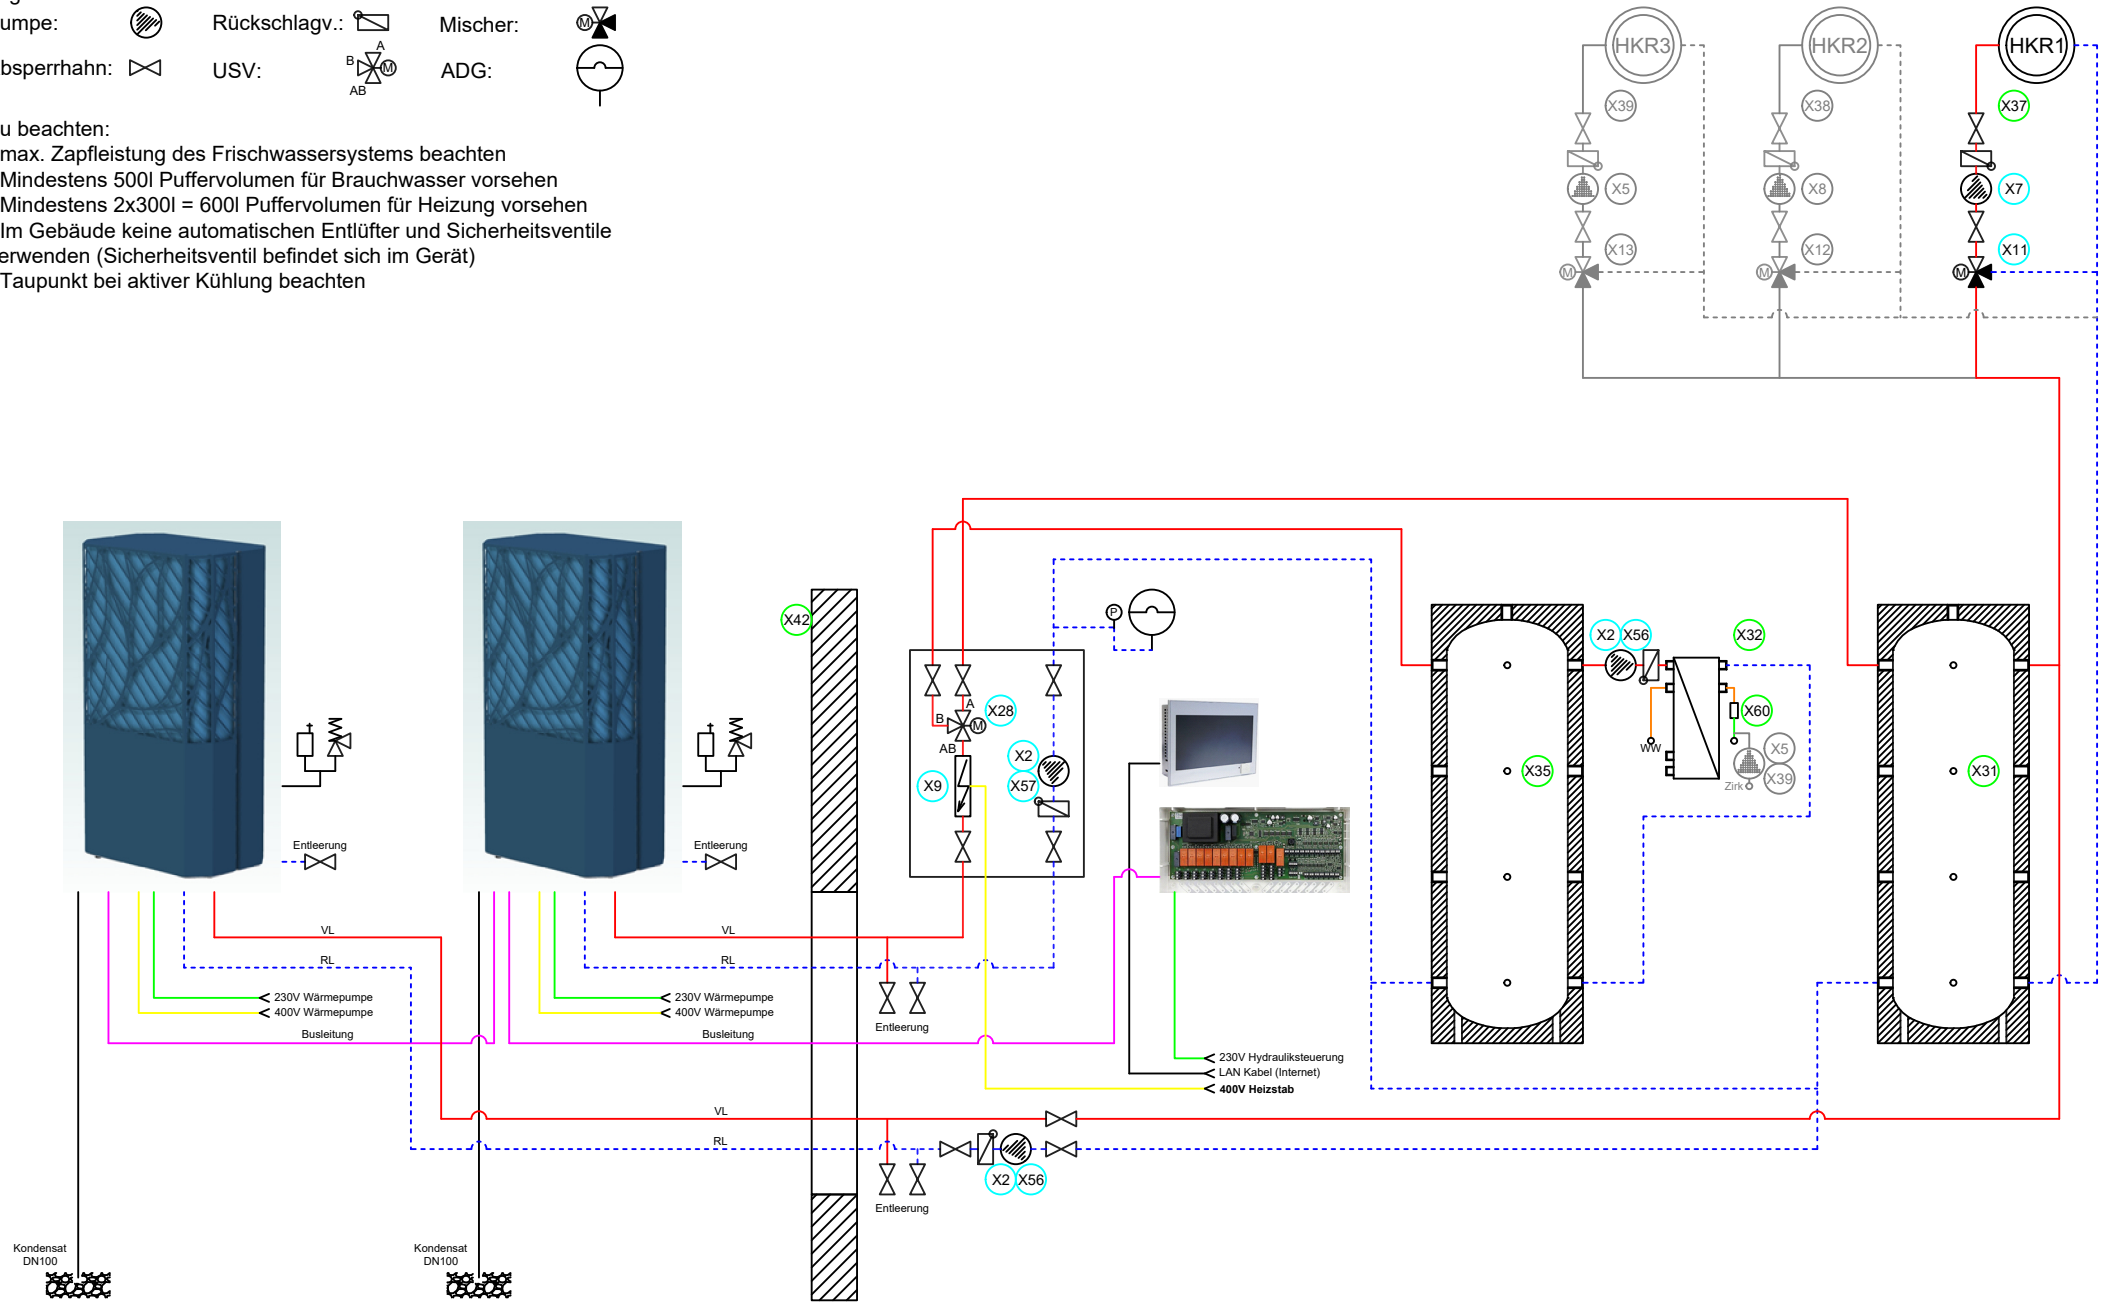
umpe:
Rückschlagv.:
Mischer:
bsperrhahn:
USV:
A
B
M
AB
ADG:

u beachten:
max. Zapfleistung des Frischwassersystems beachten
Mindestens 500l Puffervolumen für Brauchwasser vorsehen
Mindestens 2x300l = 600l Puffervolumen für Heizung vorsehen
Im Gebäude keine automatischen Entlüfter und Sicherheitsventile erwenden (Sicherheitsventil befindet sich im Gerät)
Taupunkt bei aktiver Kühlung beachten

HKR3
HKR2
HKR1
X39
X38
X37
X5
X8
X7
X13
X12
X11
M
M
M

X42
P
X28
B
A
M
AB
X2
X9
X57
X2
X56
X32
X60
X5
X39
WW
Zirk
X35
X31

Entleerung
Entleerung
VL
RL
230V Wärmepumpe
400V Wärmepumpe
Busleitung
VL
RL
230V Wärmepumpe
400V Wärmepumpe
Busleitung
Entleerung
230V Hydrauliksteuerung
LAN Kabel (Internet)
400V Heizstab
VL
RL
X2
X56
Entleerung
Kondensat
DN100
Kondensat
DN100